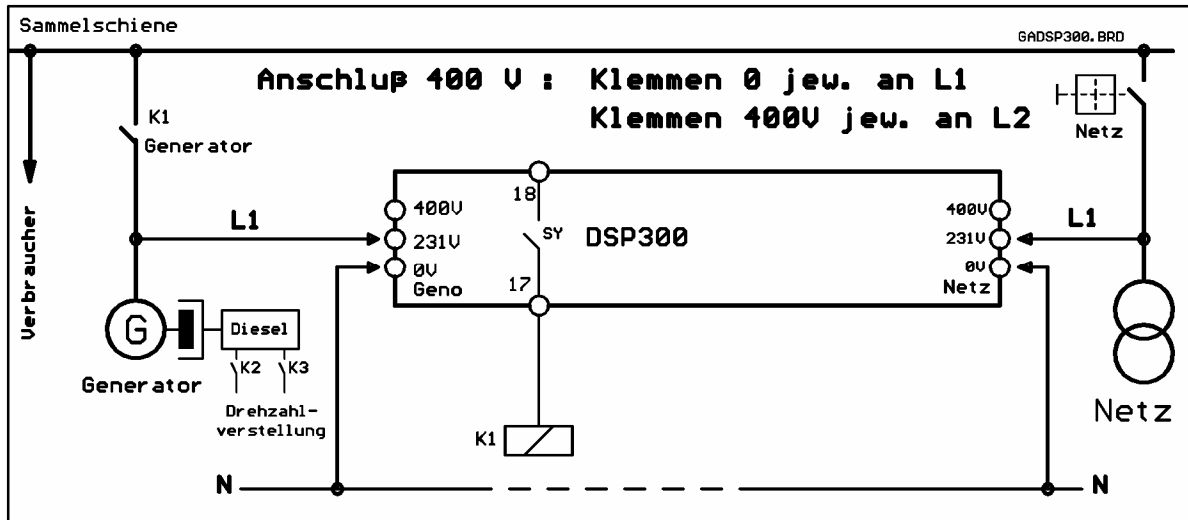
Sammelschiene

GADSP300.BRD

Anschluß 400 V : Klemmen 0 jew. an L1
Klemmen 400V jew. an L2

K1
Generator

Netz

Verbraucher

L1

400V
231V
0V
Geno

18

SY

DSP300

17

400V
231V
0V
Netz

L1

G

Diesel

K2 K3

Generator

Drehzahlverstellung

Netz

K1

N

N